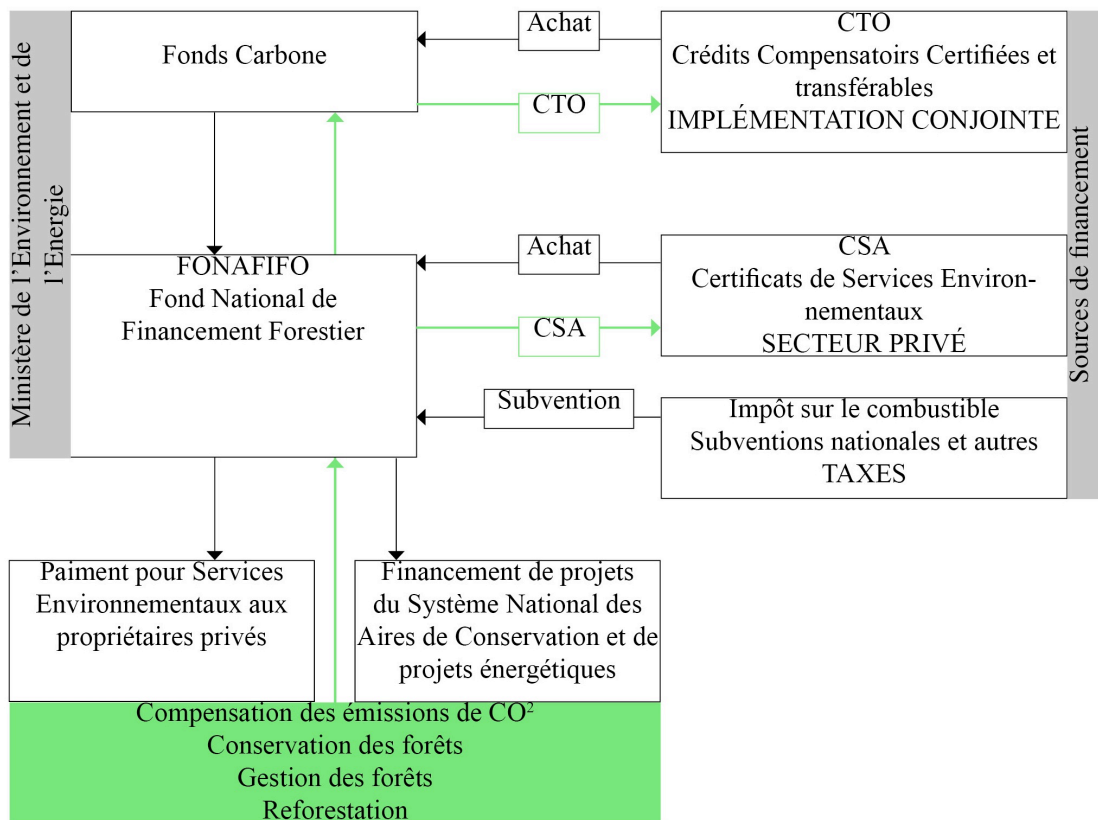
Ministère de l'Environnement et de l'Energie

Fonds Carbone

Achat

CTO
Crédits Compensatoirs Certifiées et transférables
IMPLÉMENTATION CONJOINTE

CTO

FONAFIFO
Fond National de Financement Forestier

Achat

CSA
Certificats de Services Environnementaux
SECTEUR PRIVÉ

CSA

Subvention

Impôt sur le combustible
Subventions nationales et autres
TAXES

Sources de financement

Paiment pour Services Environnementaux aux propriétaires privés

Financement de projets du Système National des Aires de Conservation et de projets énergétiques

Compensation des émissions de $CO^2$
Conservation des forêts
Gestion des forêts
Reforestation